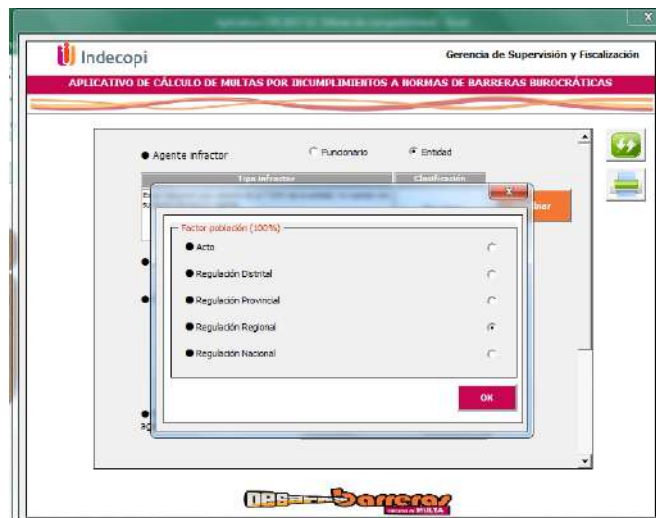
Indecopi

Gerencia de Supervisión y Fiscalización

APLICATIVO DE CÁLCULO DE MULTAS POR INCUMPLIMIENTOS A NORMAS DE BARRERAS BUROCRÁTICAS

Agente infractor

Funcionario

Entidad

Tipo infractor

Clasificación

biar

Factor población (100%)

Acto

Regulación Distrital

Regulación Provincial

Regulación Regional

Regulación Nacional

OK

Barreras

MULTA